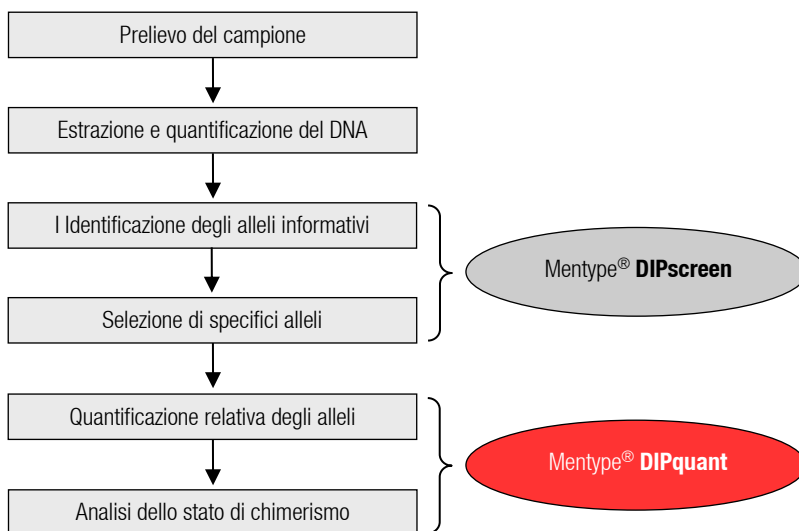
Prelievo del campione

Estrazione e quantificazione del DNA

I Identificazione degli alleli informativi

Selezione di specifici alleli

Mentype® **DIPscreen**

Quantificazione relativa degli alleli

Analisi dello stato di chimerismo

Mentype® **DIPquant**